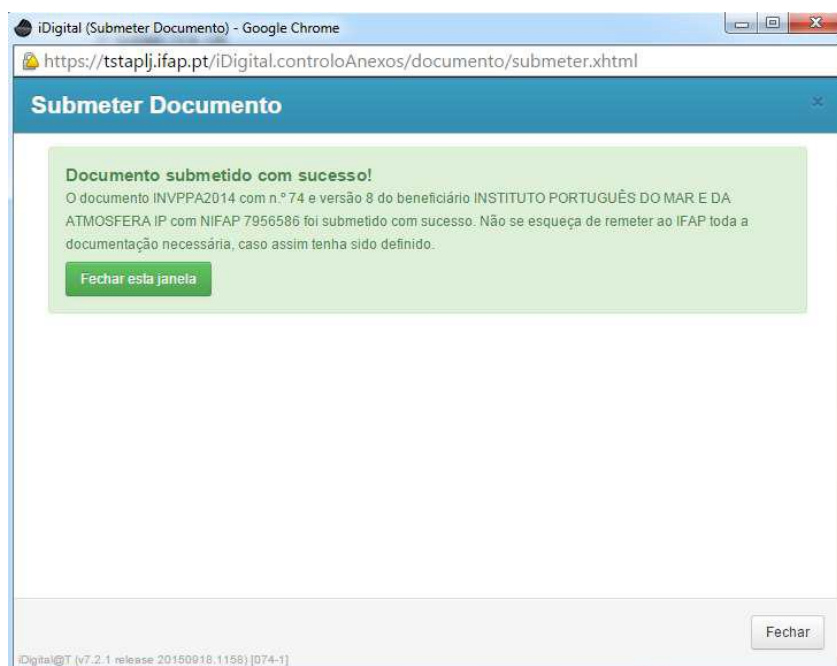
iDigital (Submeter Documento) - Google Chrome

https://tstaplj.ifap.pt/iDigital.controloAnexos/documento/submeter.xhtml

Submeter Documento

×

Documento submetido com sucesso!

O documento INVPPA2014 com n.º 74 e versão 8 do beneficiário INSTITUTO PORTUGUÊS DO MAR E DA ATMOSFERA IP com NIFAP 7956586 foi submetido com sucesso. Não se esqueça de remeter ao IFAP toda a documentação necessária, caso assim tenha sido definido.

Fechar esta janela

Fechar

iDigital@T (v7.2.1 release 20150918.1158) [074-1]